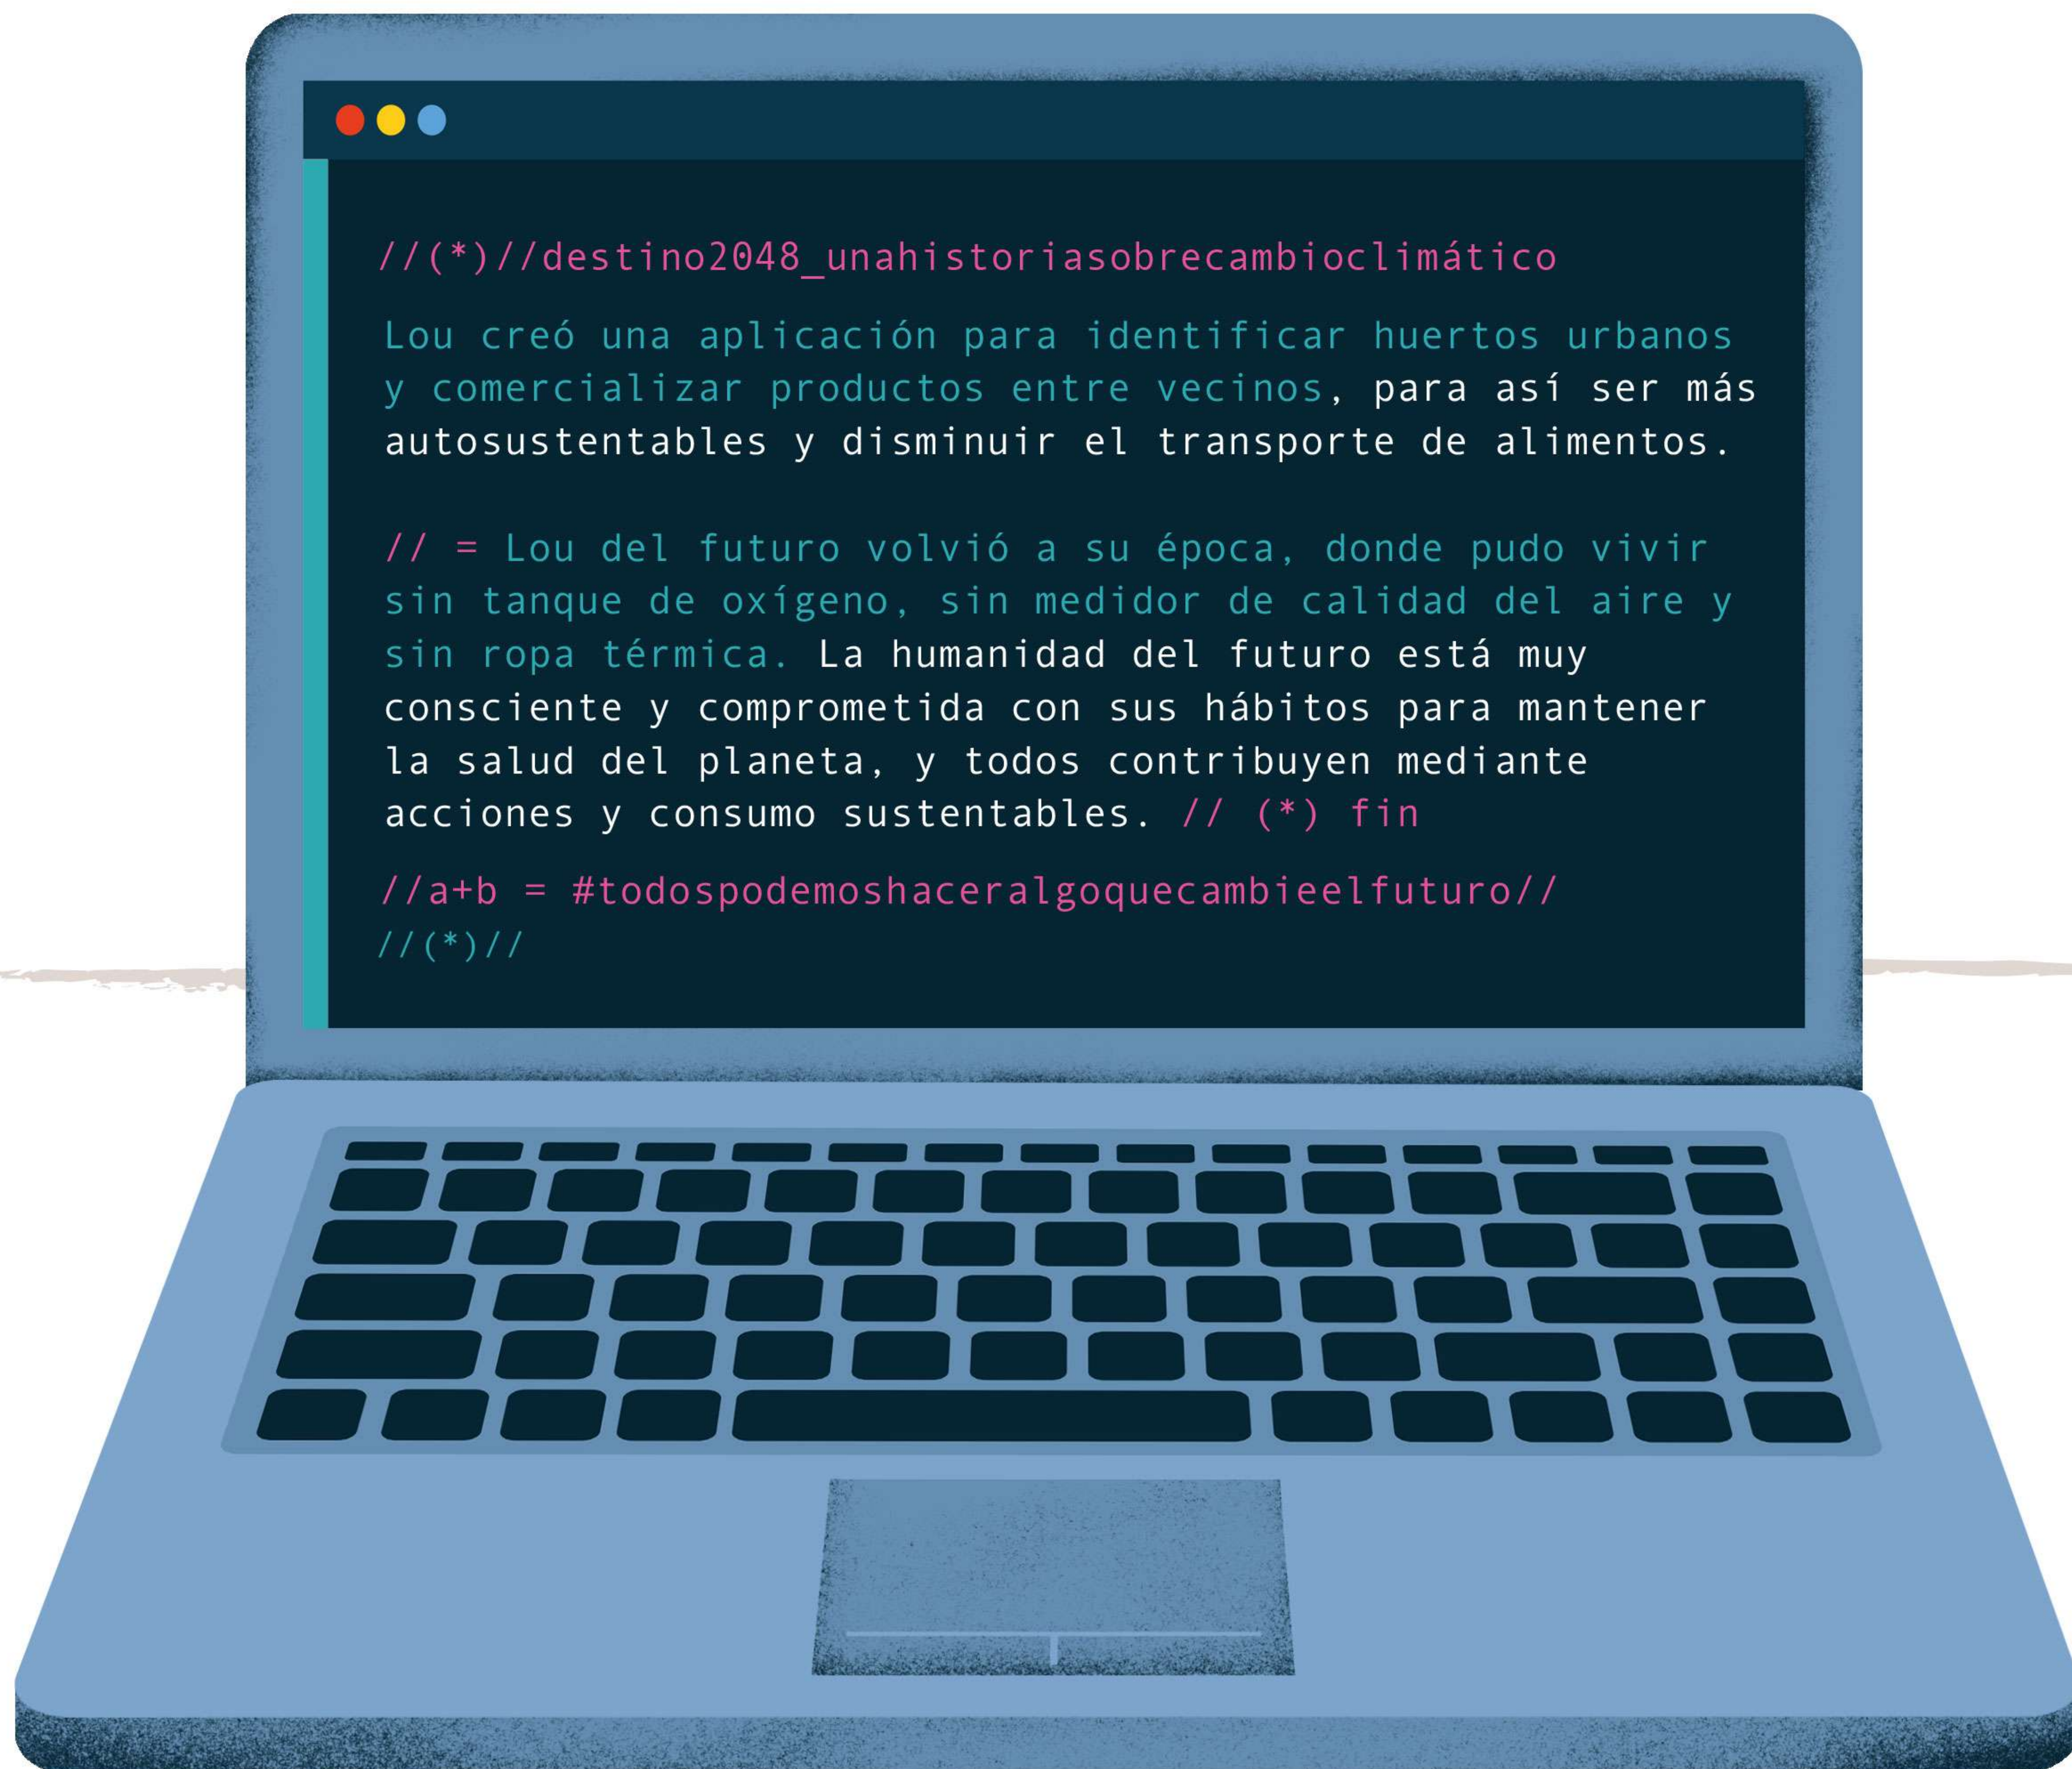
//(*)//destino2048_unahistoriasobrecambioclimático

Lou creó una aplicación para identificar huertos urbanos y comercializar productos entre vecinos, para así ser más autosustentables y disminuir el transporte de alimentos.

// = Lou del futuro volvió a su época, donde pudo vivir sin tanque de oxígeno, sin medidor de calidad del aire y sin ropa térmica. La humanidad del futuro está muy consciente y comprometida con sus hábitos para mantener la salud del planeta, y todos contribuyen mediante acciones y consumo sustentables. // (*) fin

//a+b = #todospodemoshaceralgoquecambieelfuturo//
//(*)//